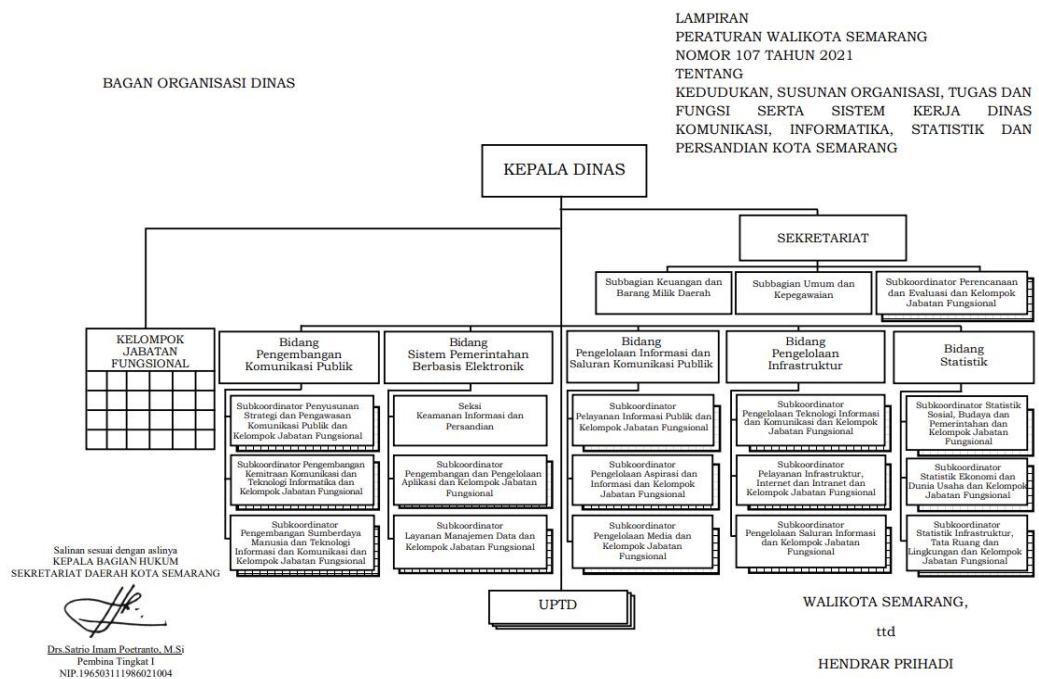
LAMPIRAN
PERATURAN WALIKOTA SEMARANG
NOMOR 107 TAHUN 2021
TENTANG
KEDUDUKAN, SUSUNAN ORGANISASI, TUGAS DAN FUNGSI SERTA SISTEM KERJA DINAS KOMUNIKASI, INFORMATIKA, STATISTIK DAN PERSANDIAN KOTA SEMARANG

BAGAN ORGANISASI DINAS

KEPALA DINAS

SEKRETARIAT

Subbagian Keuangan dan Barang Milik Daerah

Subbagian Umum dan Kepegawaian

Subkoordinator Perencanaan dan Evaluasi dan Kelompok Jabatan Fungsional

KELOMPOK JABATAN FUNGSIONAL

Bidang Pengembangan Komunikasi Publik

Subkoordinator Penyusunan Strategi dan Pengawasan Komunikasi Publik dan Kelompok Jabatan Fungsional

Subkoordinator Pengembangan Kemitraan Komunikasi dan Teknologi Informatika dan Kelompok Jabatan Fungsional

Subkoordinator Pengembangan Sumberdaya Manusia dan Teknologi Informasi dan Komunikasi dan Kelompok Jabatan Fungsional

Bidang Sistem Pemerintahan Berbasis Elektronik

Seksi Keamanan Informasi dan Persandian

Subkoordinator Pengembangan dan Pengelolaan Aplikasi dan Kelompok Jabatan Fungsional

Subkoordinator Layanan Manajemen Data dan Kelompok Jabatan Fungsional

Bidang Pengelolaan Informasi dan Saluran Komunikasi Publik

Subkoordinator Pelayanan Informasi Publik dan Kelompok Jabatan Fungsional

Subkoordinator Pengelolaan Aspirasi dan Informasi dan Kelompok Jabatan Fungsional

Subkoordinator Pengelolaan Media dan Kelompok Jabatan Fungsional

Bidang Pengelolaan Infrastruktur

Subkoordinator Pengelolaan Teknologi Informasi dan Komunikasi dan Kelompok Jabatan Fungsional

Subkoordinator Pelayanan Infrastruktur, Internet dan Intranet dan Kelompok Jabatan Fungsional

Subkoordinator Pengelolaan Saluran Informasi dan Kelompok Jabatan Fungsional

Bidang Statistik

Subkoordinator Statistik Sosial, Budaya dan Pemerintahan dan Kelompok Jabatan Fungsional

Subkoordinator Statistik Ekonomi dan Dunia Usaha dan Kelompok Jabatan Fungsional

Subkoordinator Statistik Infrastruktur, Tata Ruang dan Lingkungan dan Kelompok Jabatan Fungsional

UPTD

Salinan sesuai dengan aslinya
KEPALA BAGIAN HUKUM
SEKRETARIAT DAERAH KOTA SEMARANG

Drs.Satrio Imam Poetranto, M.Si
Pembina Tingkat I
NIP.196503111986021004

WALIKOTA SEMARANG,

ttd

HENDRAR PRIHADI